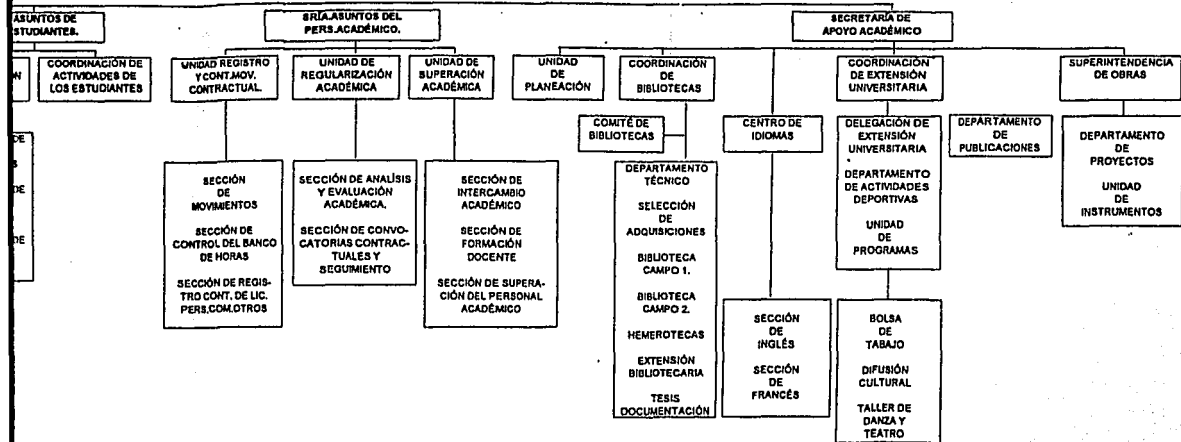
ASUNTOS DE ESTUDIANTES.

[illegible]N

COORDINACIÓN DE ACTIVIDADES DE LOS ESTUDIANTES

DE
S
DE
DE

SRÍA.ASUNTOS DEL PERS.ACADÉMICO.

UNIDAD REGISTRO Y CONT.MOV. CONTRACTUAL.

SECCIÓN DE MOVIMIENTOS

SECCIÓN DE CONTROL DEL BANCO DE HORAS

SECCIÓN DE REGISTRO CONT. DE LIC. PERS.COM.OTROS

UNIDAD DE REGULARIZACIÓN ACADÉMICA

SECCIÓN DE ANALISIS Y EVALUACIÓN ACADÉMICA.

SECCIÓN DE CONVOCATORIAS CONTRACTUALES Y SEGUIMIENTO

UNIDAD DE SUPERACIÓN ACADÉMICA

SECCIÓN DE INTERCAMBIO ACADÉMICO

SECCIÓN DE FORMACIÓN DOCENTE

SECCIÓN DE SUPERACIÓN DEL PERSONAL ACADÉMICO

SECRETARÍA DE APOYO ACADÉMICO

UNIDAD DE PLANEACIÓN

COORDINACIÓN DE BIBLIOTECAS

COMITÉ DE BIBLIOTECAS

DEPARTAMENTO TÉCNICO

SELECCIÓN DE ADQUISICIONES

BIBLIOTECA CAMPO 1.

BIBLIOTECA CAMPO 2.

HEMEROTECAS

EXTENSIÓN BIBLIOTECARIA

TESIS DOCUMENTACIÓN

CENTRO DE IDIOMAS

SECCIÓN DE INGLÉS

SECCIÓN DE FRANCÉS

COORDINACIÓN DE EXTENSIÓN UNIVERSITARIA

DELEGACIÓN DE EXTENSIÓN UNIVERSITARIA

DEPARTAMENTO DE ACTIVIDADES DEPORTIVAS

UNIDAD DE PROGRAMAS

BOLSA DE TABAJO

DIFUSIÓN CULTURAL

TALLER DE DANZA Y TEATRO

DEPARTAMENTO DE PUBLICACIONES

SUPERINTENDENCIA DE OBRAS

DEPARTAMENTO DE PROYECTOS

UNIDAD DE INSTRUMENTOS